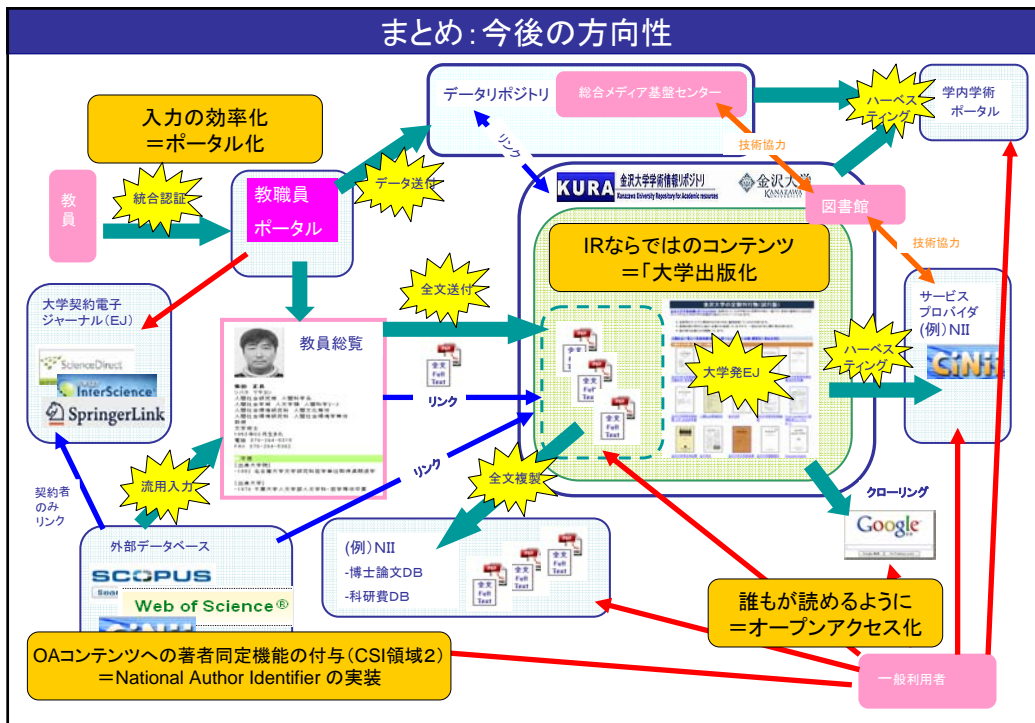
まとめ：今後の方向性

入力の効率化
＝ポータル化

教員

統合認証

教職員
ポータル

データ送付

データリポジトリ

総合メディア基盤センター

リンク

技術協力

ハーベスティング

学内学術
ポータル

KURA 金沢大学学術情報リポジトリ Kanazawa University Repository for Academic resources

金沢大学 KANAZAWA

図書館

技術協力

IRならではのコンテンツ
＝「大学出版化

大学契約電子
ジャーナル（EJ）

ScienceDirect
InterScience
SpringerLink

教員総覧

全文送付

全文 Full Text

リンク

大学発EJ

ハーベスティング

サービス
プロバイダ
(例）NII

CiNii

契約者
のみ
リンク

流用入力

リンク

全文複製

クローリング

Google

外部データベース

SCOPUS

Web of Science®

(例）NII
-博士論文DB
-科研費DB

全文 Full Text

誰もが読めるように
＝オープンアクセス化

OAコンテンツへの著者同定機能の付与（CSI領域2）
＝National Author Identifier の実装

一般利用者